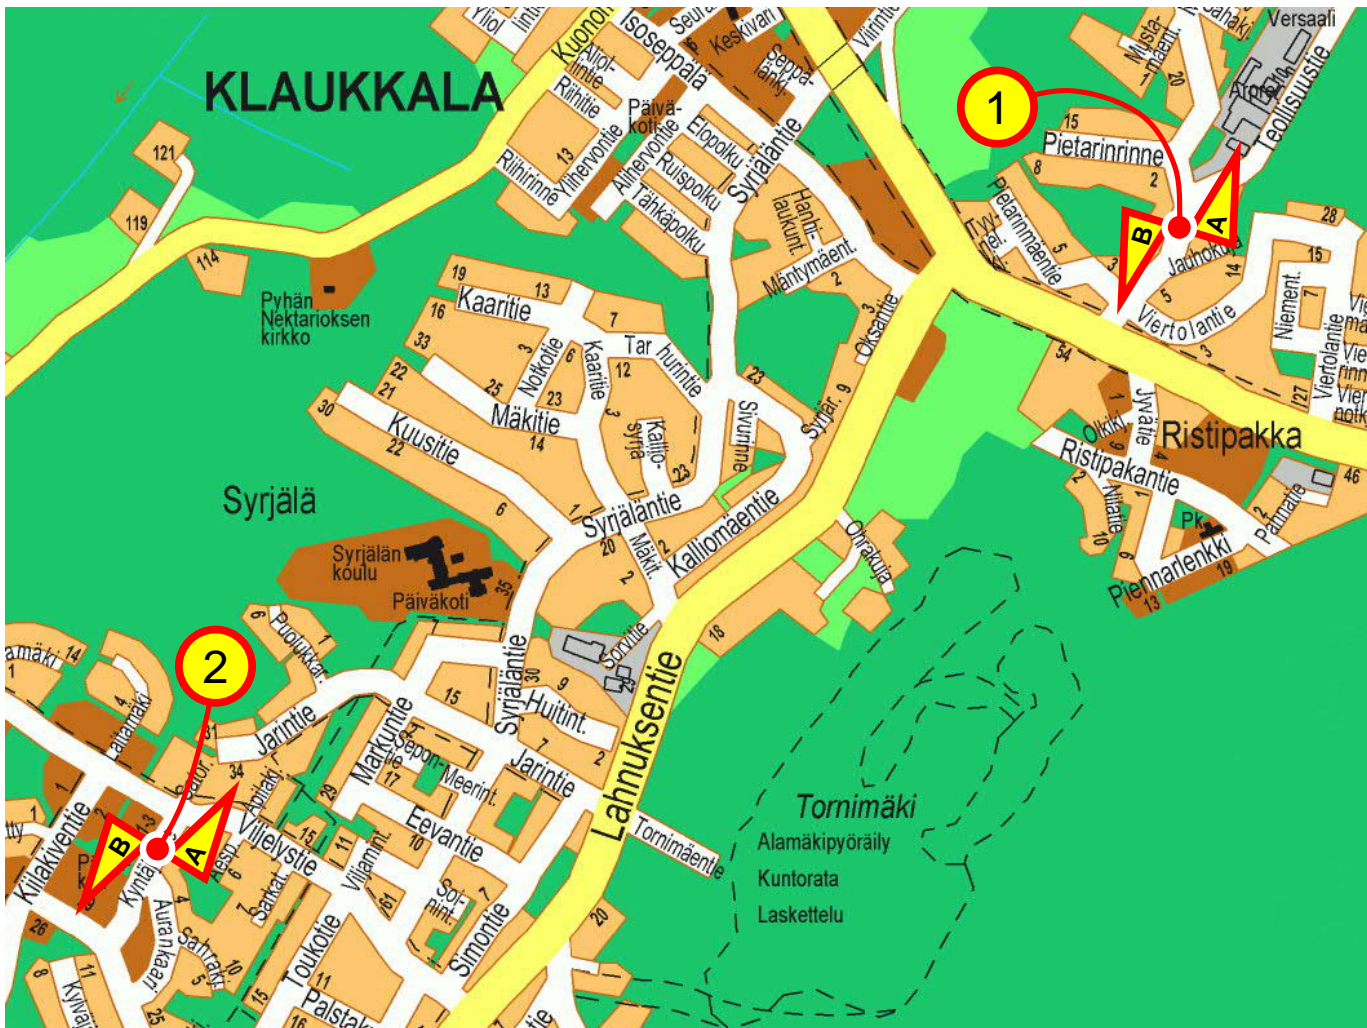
KLAUKKALA

1

2

A

B

A

B

Ylioj

Kuono

Isoseppala

Seura

Keskivari

Seppälänk.

Virrint.

Versaali

Mustamäent.

Alppi

Teollisuustie

Ahjot.

Riihitie

Riihirinne

Ylihervontie

13

Päiväkoti

Alihervontie

Elopolku

Ruispolku

Tähkäpolku

Syrjälantie

Hanhilaukunt.

Mäntymäent.

2

Pietarinrinne

15

8

2

Pietarinmäentie

Tyyneläntie

5

3

Jaunokuja

14

5

28

15

Viertolantie

3

Niement.

Viertolantie

54

27

Ristipakka

Ristipakantie

Olkikuja

Jyvätie

Niittie

Pk

Patinatie

46

Piennarlenkki

19

13

6

10

2

121

119

114

Pyhän Nektarioksen kirkko

19

13

Kaaritie

16

7

Tar

hurintie

33

3

Notkotie

6

Kaaritie

12

22

21

25

23

Mäkitie

14

3

Kalliosyrjä

23

Sivurinne

23

Syrjäl. 9

Oksantie

3

30

Kuusitie

22

Syrjälä

6

1

Syrjälantie

20

Mäkit.

Kalliomäentie

2

Ohrakuja

Syrjälän koulu

Päiväkoti

35

Soranotie

Lahnuksentie

18

Tornimäki

Alamäkipyöräily

Kuntorata

Laskettelu

Tornimäentie

amäki

14

1

Puolukkat.

6

1

Jarintie

Jarintie

Syrjälantie

30

9

Huitint.

15

Markuntie

Sepontie

Meerint.

17

7

2

Eevantie

Kaitamäki

Viljelystie

Apilak.

34

Kiilakiventie

Kyntäj.

Hesp.

Saikat.

Aurankaari

Sahrakuja

Viljamnt.

Toukotie

Palstat.

Sorrint.

Simontie

20

29

15

11

10

61

7

8

11

26

25

15

10

6

5

Kyvänt

16

3

12

1